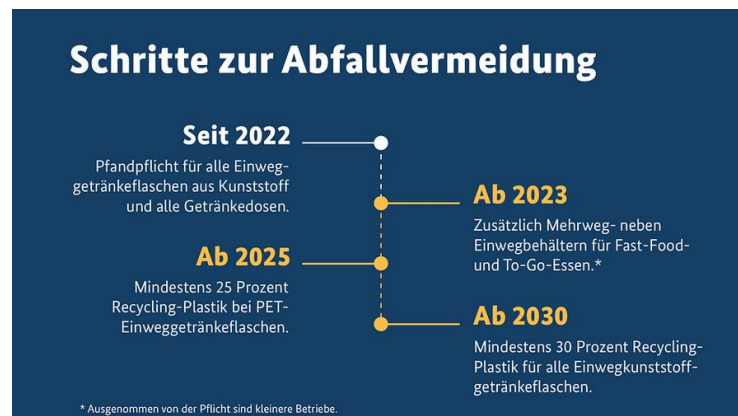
Schritte zur Abfallvermeidung

Seit 2022

Pfandpflicht für alle Einweggetränkeflaschen aus Kunststoff und alle Getränkedosen.

Ab 2023

Zusätzlich Mehrweg- neben Einwegbehältern für Fast-Food- und To-Go-Essen.*

Ab 2025

Mindestens 25 Prozent Recycling-Plastik bei PET-Einweggetränkeflaschen.

Ab 2030

Mindestens 30 Prozent Recycling-Plastik für alle Einwegkunststoffgetränkeflaschen.

* Ausgenommen von der Pflicht sind kleinere Betriebe.